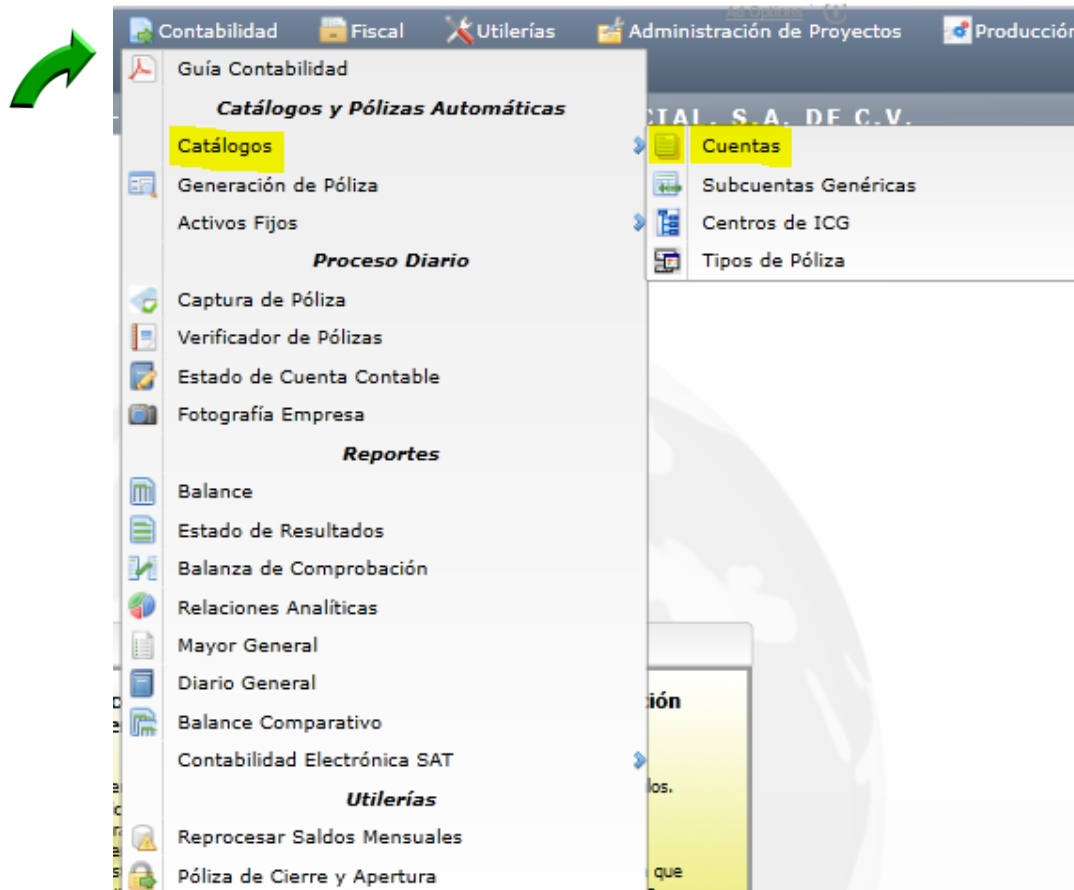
Contabilidad Fiscal Utilerías Administración de Proyectos Producción

Guía Contabilidad
Catálogos y Pólizas Automáticas
Catálogos
Generación de Póliza
Activos Fijos
Proceso Diario
Captura de Póliza
Verificador de Pólizas
Estado de Cuenta Contable
Fotografía Empresa
Reportes
Balance
Estado de Resultados
Balanza de Comprobación
Relaciones Analíticas
Mayor General
Diario General
Balance Comparativo
Contabilidad Electrónica SAT
Utilerías
Reprocesar Saldos Mensuales
Póliza de Cierre y Apertura

Cuentas
Subcuentas Genéricas
Centros de ICG
Tipos de Póliza

CIAL, S.A. DE C.V.

ión
los.
que